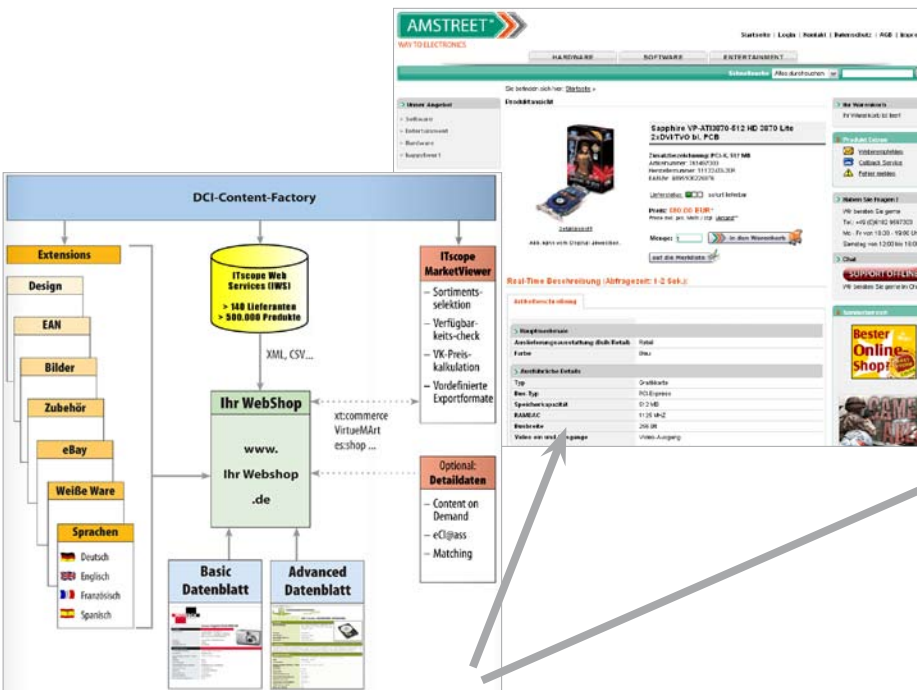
AMSTREET
WAY TO ELECTRONICS

Startseite | Login | Kontakt | Datenschutz | AGB | Impressum

HARDWARE | SOFTWARE | ENTERTAINMENT

Schnellsuche Alles durchsuchen

Sie befinden sich hier: Startseite »

Unser Angebot
» Software
» Entertainment
» Hardware
» Supportsort

Produktansicht

Sapphire VP-ATI3870-512 HD 3870 Lite 2xDVI/TVO bl. PCB

Detailansicht

Abb. kann vom Original abweichen.

Menge: 1 In den Warenkorb

Auf die Merkliste

Real-Time Beschreibung (Abfragezeit: 1-2 Sek.):

Artikelbeschreibung

Hauptmerkmale
Auslieferungsausstattung (Bulk/Retail) | Retail
Farbe | Blau

Ausführliche Details
Typ | Grafikkarte
Bus-Typ | PCI-Express
Speicherkapazität | 512 MB
RAMDAC | 1125 MHz
Busbreite | 256 Bit
Video ein und Ausgänge | Video-Ausgang

Ihr Warenkorb
Ihr Warenkorb ist leer!

Produkt Extras
Weiterempfehlen
Callback Service
Fehler melden

Haben Sie Fragen?
Wir beraten Sie gerne
Tel.: +49 (0)6182 959733
Mo - Fr von 10:00 - 19:00 Uhr
Samstag von 12:00 bis 16:00

Chat
SUPPORT OFFLINE
Wir beraten Sie gerne im Chat

Bester Online-Shop!

DCI-Content-Factory

Extensions
Design
EAN
Bilder
Zubehör
eBay
Weiße Ware
Sprachen
Deutsch
Englisch
Französisch
Spanisch

ITscope Web Services (IWS)
> 140 Lieferanten
> 500.000 Produkte

XML, CSV...

Ihr WebShop
www.
Ihr Webshop
.de

xt:commerce
VirtueMArt
es:shop ...

ITscope MarketViewer
– Sortimentsselektion
– Verfügbarkeits-check
– VK-Preiskalkulation
– Vordefinierte Exportformate

Optional: Detaildaten
– Content on Demand
– eCl@ass
– Matching

Basic Datenblatt

Advanced Datenblatt